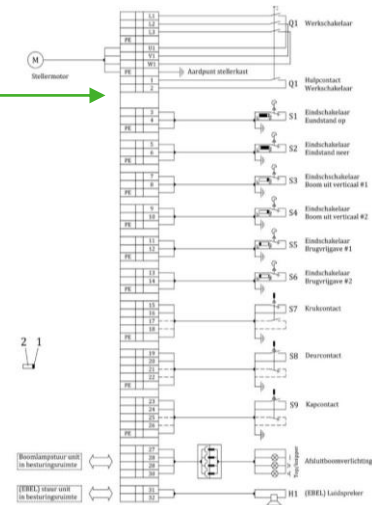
M
Stellermotor

L1
L2
L3
PE
U1
V1
W1
PE
1
2

Q1 Werkschakelaar

Aardpunt stellerkast

Q1 Hulpcontact Werkschakelaar

3
4
PE
S1 Eindschakelaar Eindstand op

5
6
PE
S2 Eindschakelaar Eindstand neer

7
8
PE
S3 Eindschakelaar Boom uit verticaal #1

9
10
PE
S4 Eindschakelaar Boom uit verticaal #2

11
12
PE
S5 Eindschakelaar Brugvrijgave #1

13
14
PE
S6 Eindschakelaar Brugvrijgave #2

15
16
17
18
PE
S7 Krukcontact

19
20
21
22
PE
S8 Deurcontact

23
24
25
26
PE
S9 Kapcontact

2 1

Boomlampstuur unit in besturingsruimte

27
28
29
30
Afsluitboomverlichting

(EBEL) stuur unit in besturingsruimte

31
32
H1 (EBEL) Luidspreker